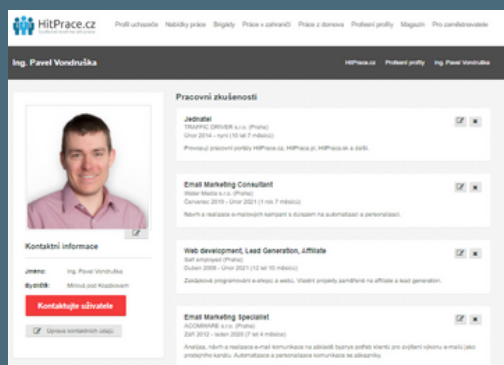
HitPrace.cz

Profil uchazeče Nabídky práce Brigády Práce v zahraničí Práce z domova Profesní profily Magazín Pro zaměstnavatele

Ing. Pavel Vondruška

HitPrace.cz Profesní profily Ing. Pavel Vondruška

Kontaktní informace

Jméno: Ing. Pavel Vondruška

Bydliště: Mnichovo pod Kozákovem

Kontaktujte uživatele

Úprava kontaktních údajů

Pracovní zkušenosti

Jednatel
TRAFFIC DRIVER s.r.o. (Praha)
Únor 2014 – nyní (10 let 7 měsíců)
Provozuji pracovní portály HitPrace.cz, HitPrace.pl, HitPrace.sk a další.

Email Marketing Consultant
Wister Media s.r.o. (Praha)
Červenec 2019 – Únor 2021 (1 rok 7 měsíců)
Návrh a realizace e-mailových kampaní s důrazem na automatizaci a personalizaci.

Web development, Lead Generation, Affiliate
Self employed (Praha)
Duben 2008 – Únor 2021 (12 let 10 měsíců)
Zakázkové programování e-shopů a webů. Vlastní projekty zaměřené na affiliate a lead generation.

Email Marketing Specialist
ACOMWARE s.r.o. (Praha)
Září 2012 – leden 2020 (7 let 4 měsíce)
Analýza, návrh a realizace e-mail komunikace na základě byznys potřeb klientů pro zvýšení výkonu e-mailů jako prodejního kanálu. Automatizace a personalizace komunikace se zákazníky.